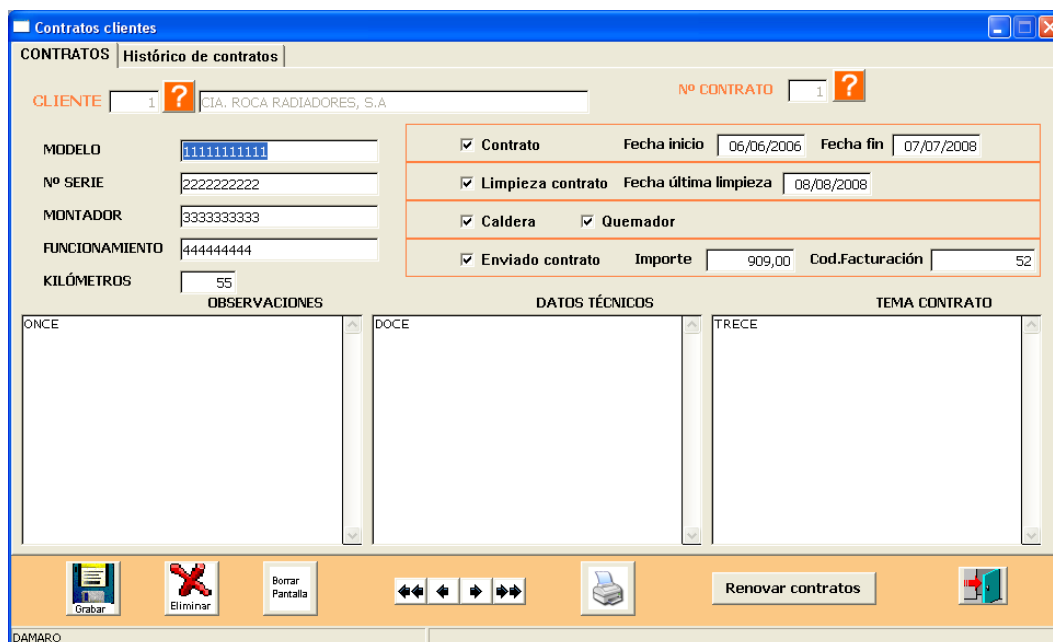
Contratos clientes

CONTRATOS | Histórico de contratos

CLIENTE 1 ? CIA. ROCA RADIADORES, S.A

Nº CONTRATO 1 ?

MODELO 11111111111

Nº SERIE 2222222222

MONTADOR 3333333333

FUNCIONAMIENTO 444444444

KILÓMETROS 55

☑ Contrato Fecha inicio 06/06/2006 Fecha fin 07/07/2008

☑ Limpieza contrato Fecha última limpieza 08/08/2008

☑ Caldera ☑ Quemador

☑ Enviado contrato Importe 909,00 Cod.Facturación 52

OBSERVACIONES

ONCE

DATOS TÉCNICOS

DOCE

TEMA CONTRATO

TRECE

Grabar

Eliminar

Borrar Pantalla

Renovar contratos

DAMARO